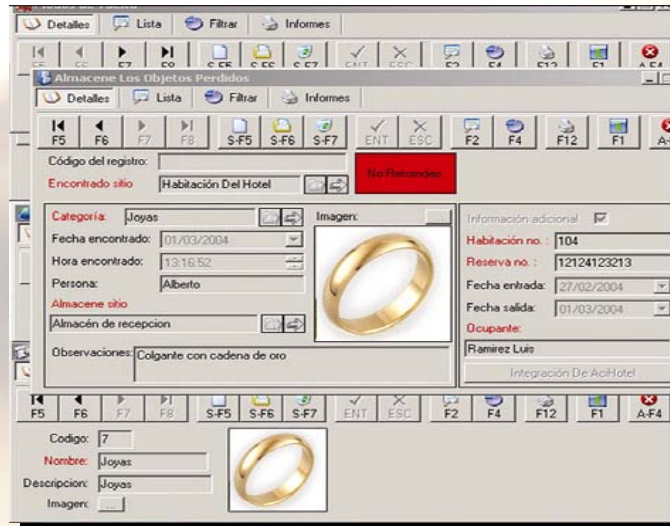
Detalles
Lista
Filtrar
Informes

Almacene Los Objetos Perdidos
Detalles
Lista
Filtrar
Informes
F5
F6
F7
F8
S-F5
S-F6
S-F7
ENT
ESC
F2
F4
F12
F1
A-

Código del registro:
Encontrado sitio
Habitación Del Hotel
No Retornado

Categoría:
Joyas
Imagen:
Fecha encontrado:
01/03/2004
Hora encontrado:
13:16:52
Persona:
Alberto
Almacene sitio
Almacén de recepcion
Observaciones:
Colgante con cadena de oro

Información adicional
Habitación no. :
104
Reserva no. :
12124123213
Fecha entrada:
27/02/2004
Fecha salida:
01/03/2004
Ocupante:
Ramirez Luis
Integración De AciHotel

F5
F6
F7
F8
S-F5
S-F6
S-F7
ENT
ESC
F2
F4
F12
F1
A-F4

Codigo:
7
Nombre:
Joyas
Descripcion:
Joyas
Imagen:
...